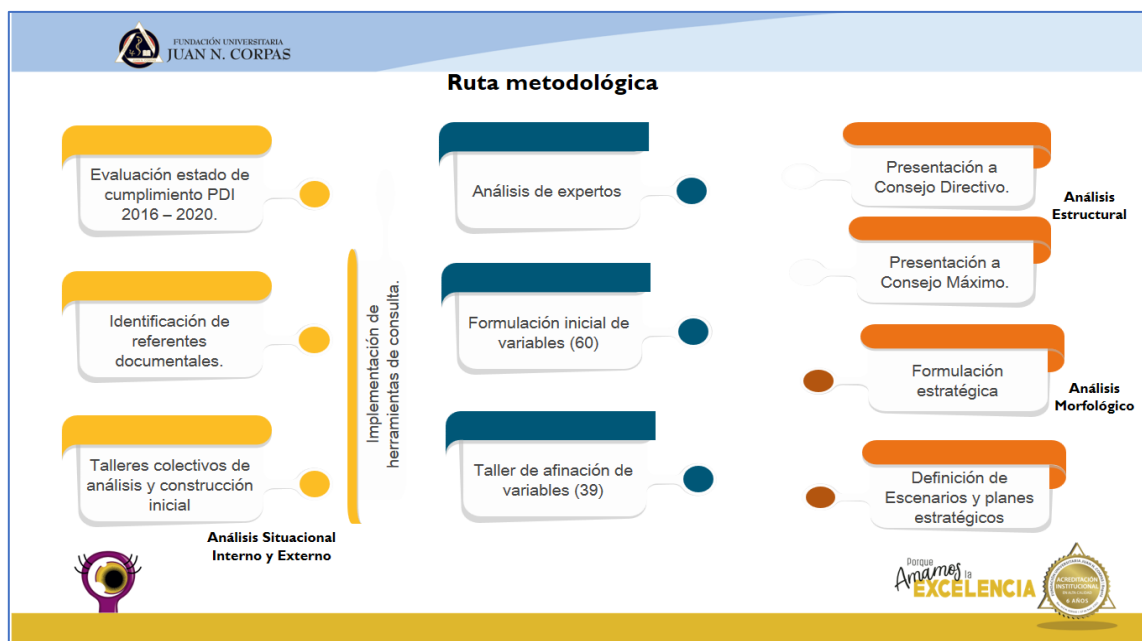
FUNDACIÓN UNIVERSITARIA
JUAN N. CORPAS

Ruta metodológica

Evaluación estado de cumplimiento PDI 2016 – 2020.

Identificación de referentes documentales.

Talleres colectivos de análisis y construcción inicial

Análisis Situacional Interno y Externo

Implementación de herramientas de consulta.

Análisis de expertos

Formulación inicial de variables (60)

Taller de afinación de variables (39)

Presentación a Consejo Directivo.

Presentación a Consejo Máximo.

Análisis Estructural

Formulación estratégica

Análisis Morfológico

Definición de Escenarios y planes estratégicos

Porque Amamos la EXCELENCIA

ACREDITACIÓN INSTITUCIONAL
6 AÑOS